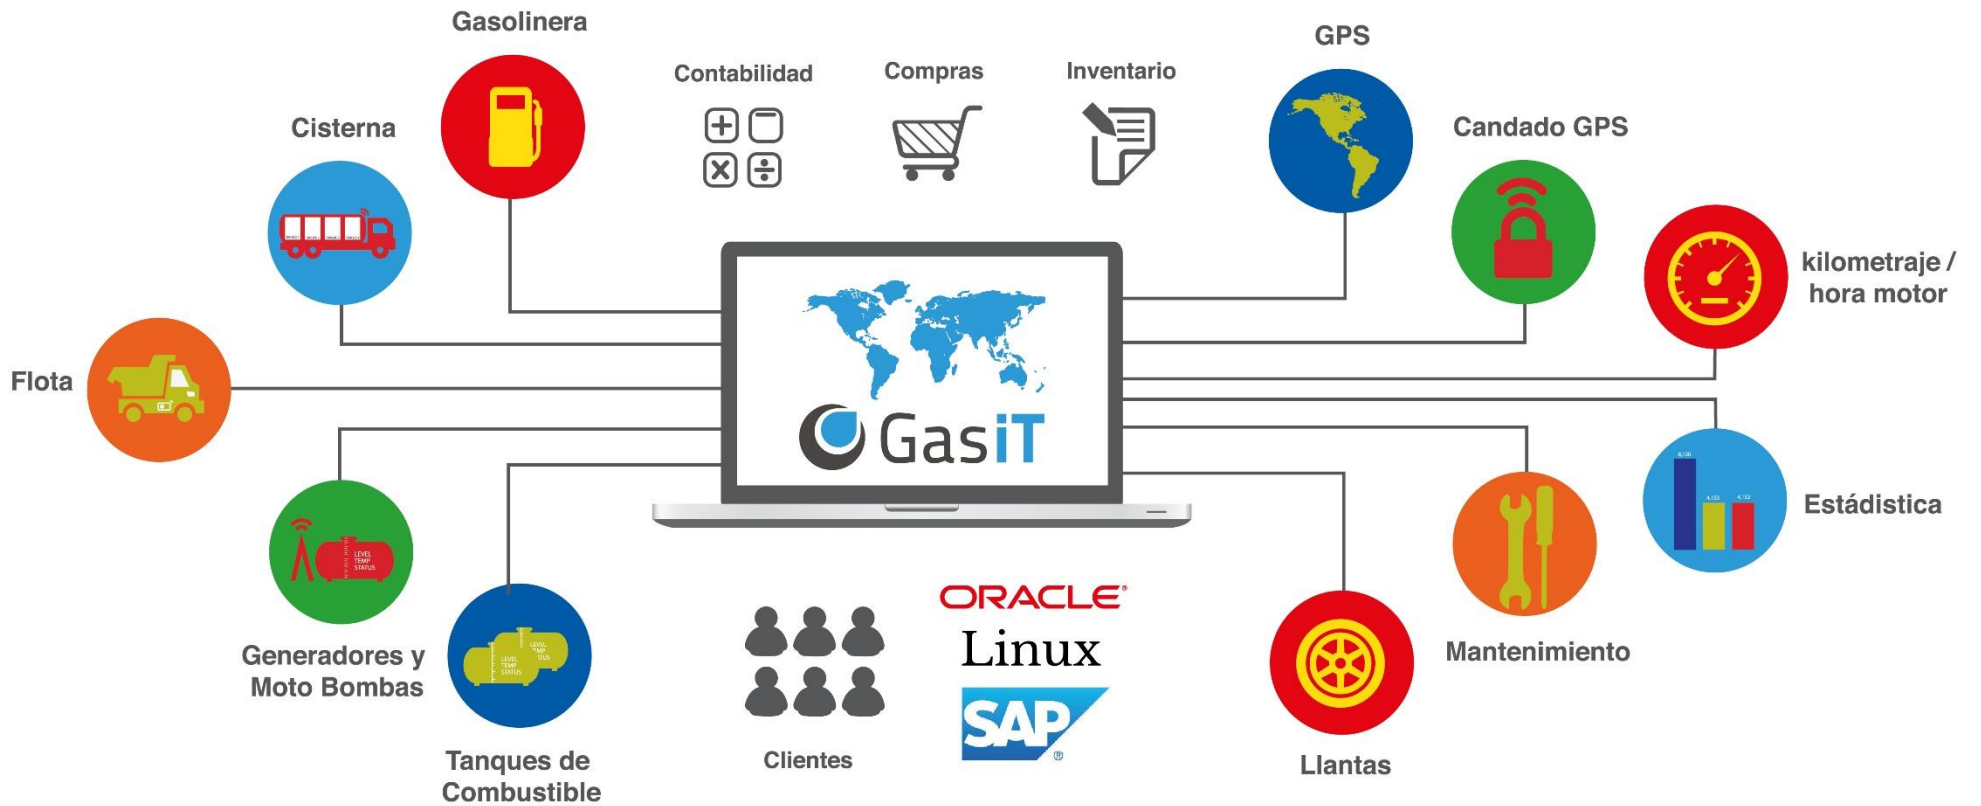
Gasolinera

Contabilidad

Compras

Inventario

GPS

Cisterna

Candado GPS

kilometraje / hora motor

Flota

GasiT

Estádistica

Generadores y Moto Bombas

LEVEL TEMP STATUS

LEVEL TEMP STATUS

Tanques de Combustible

Clientes

ORACLE

Linux

SAP

Llantas

Mantenimiento